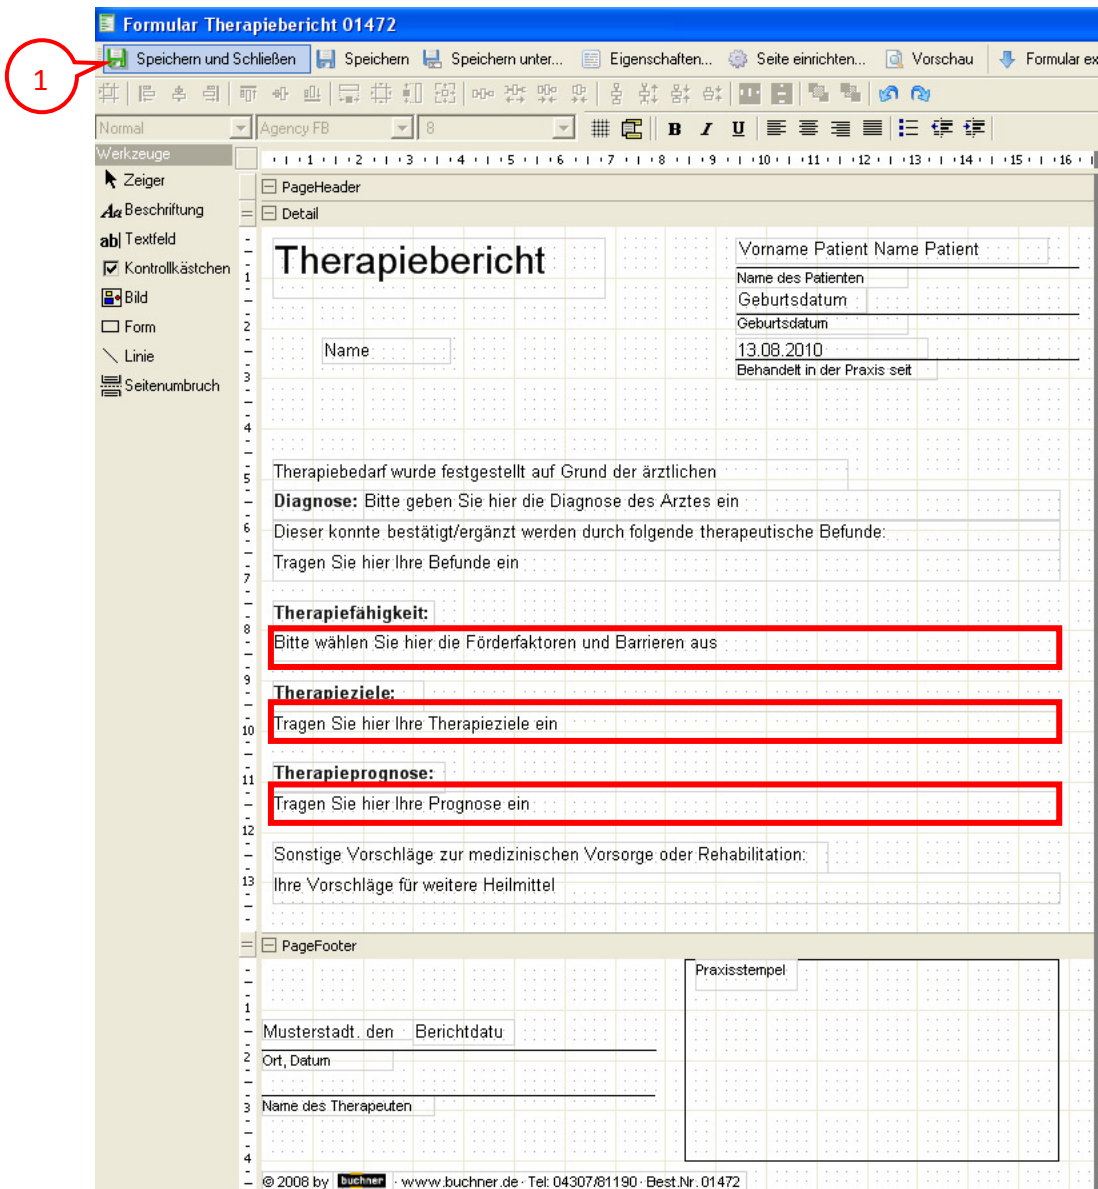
Formular Therapiebericht 01472

1

Speichern und Schließen | Speichern | Speichern unter... | Eigenschaften... | Seite einrichten... | Vorschau | Formular ex

Normal | Agency FB | 8

B I U

Werkzeuge

Zeiger
Beschriftung
Textfeld
Kontrollkästchen
Bild
Form
Linie
Seitenumbruch

1 2 3 4 5 6 7 8 9 10 11 12 13 14 15 16

PageHeader

Detail

Therapiebericht

Vorname Patient Name Patient
Name des Patienten
Geburtsdatum
Geburtsdatum
13.08.2010
Behandelt in der Praxis seit

Name

Therapiebedarf wurde festgestellt auf Grund der ärztlichen
**Diagnose:** Bitte geben Sie hier die Diagnose des Arztes ein
Dieser konnte bestätigt/ergänzt werden durch folgende therapeutische Befunde:
Tragen Sie hier Ihre Befunde ein

**Therapiefähigkeit:**
Bitte wählen Sie hier die Förderfaktoren und Barrieren aus

**Therapieziele:**
Tragen Sie hier Ihre Therapieziele ein

**Therapieprognose:**
Tragen Sie hier Ihre Prognose ein

Sonstige Vorschläge zur medizinischen Vorsorge oder Rehabilitation:
Ihre Vorschläge für weitere Heilmittel

PageFooter

Praxisstempel

Musterstadt, den Berichtdatu
Ort, Datum

Name des Therapeuten

© 2008 by buchner · www.buchner.de · Tel: 04307/81190 · Best.Nr. 01472